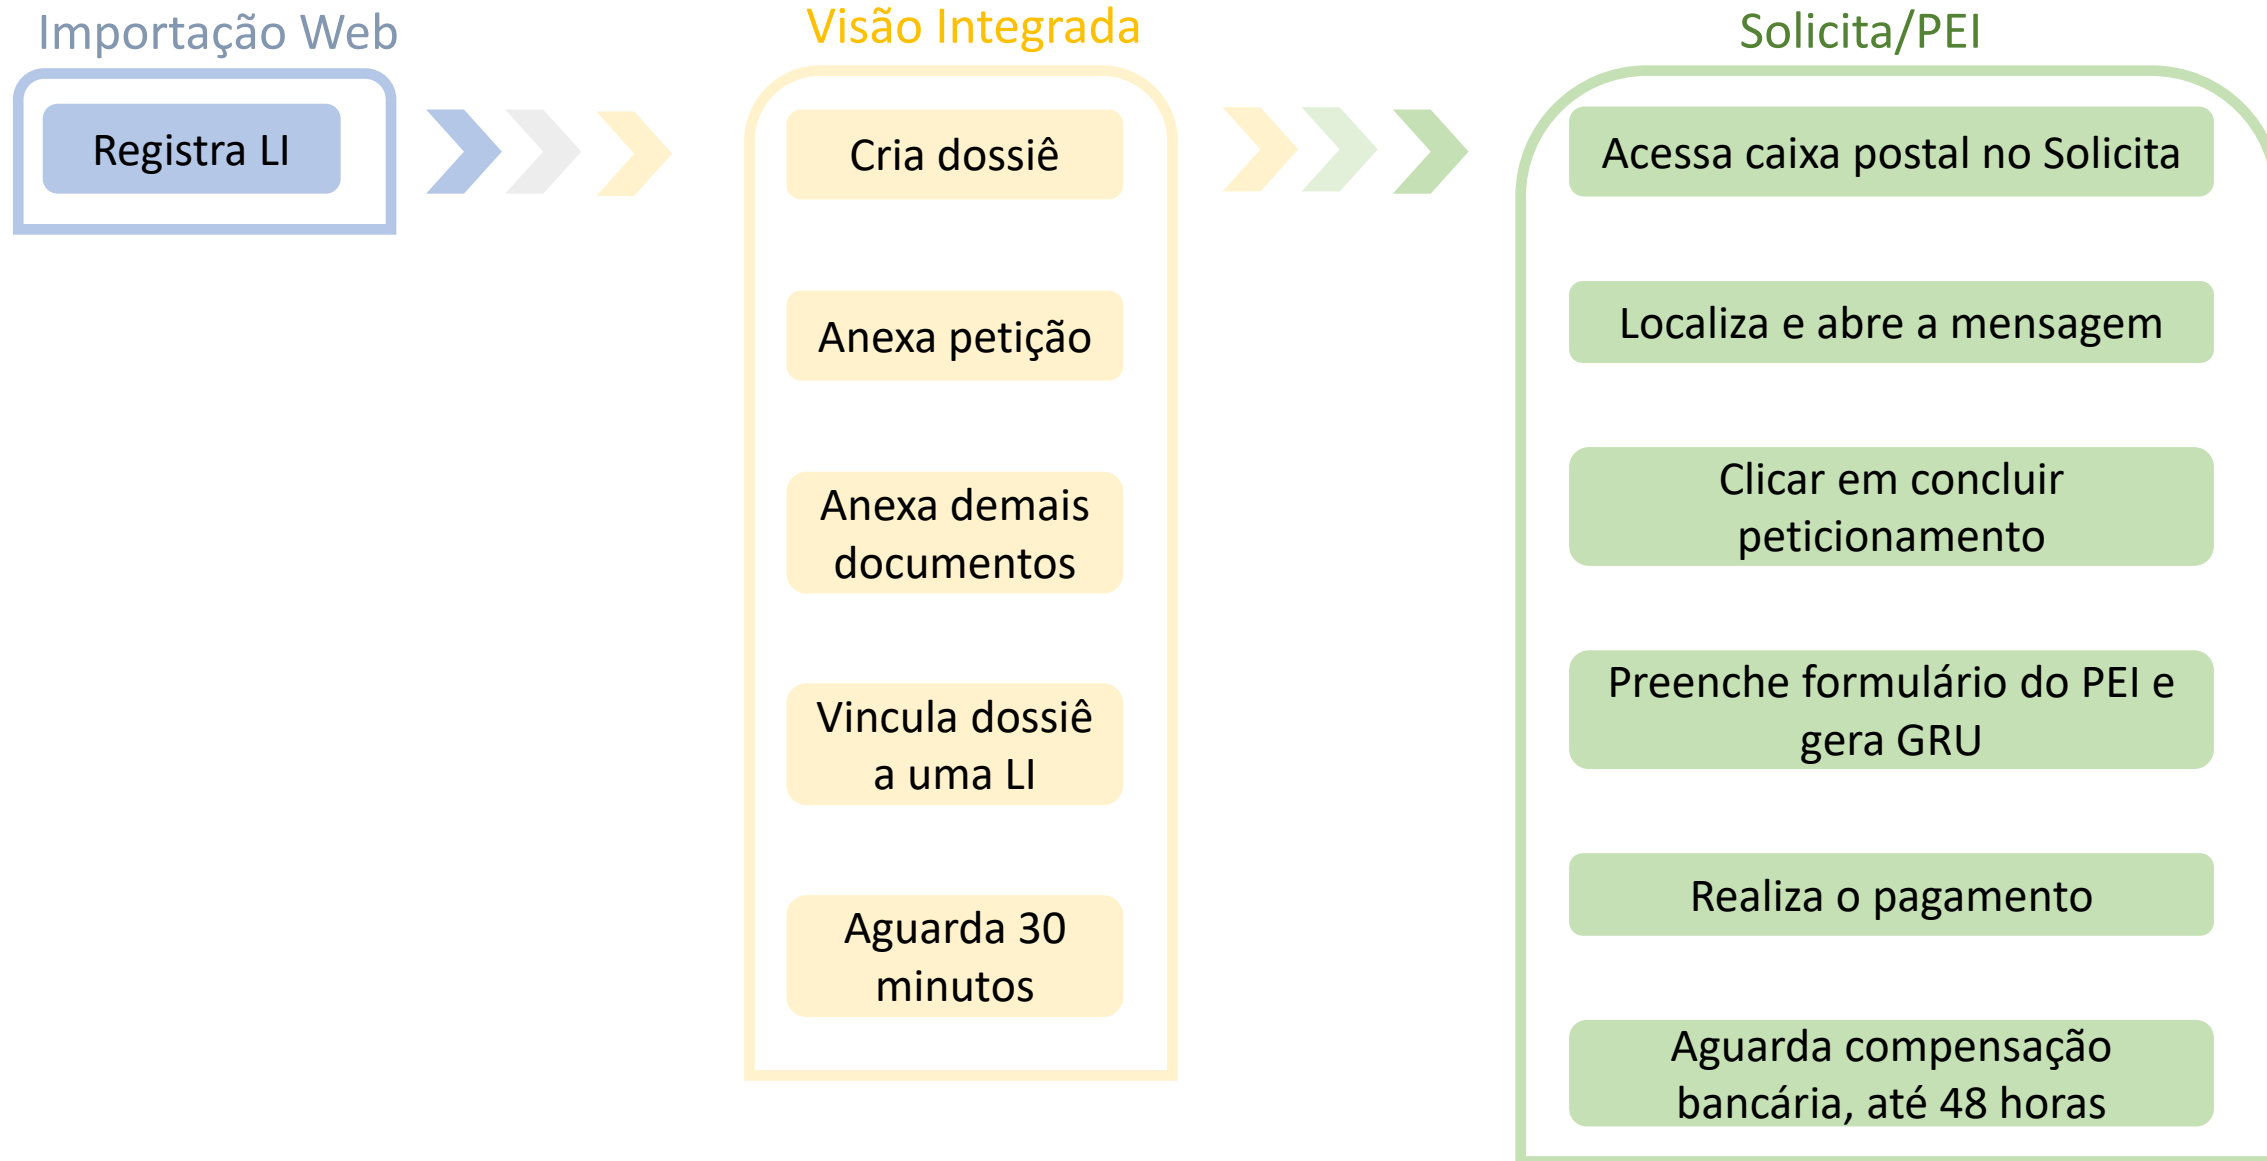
Importação Web

Registra LI

Visão Integrada

Cria dossiê

Anexa petição

Anexa demais documentos

Vincula dossiê a uma LI

Aguarda 30 minutos

Solicita/PEI

Acessa caixa postal no Solicita

Localiza e abre a mensagem

Clicar em concluir peticionamento

Preenche formulário do PEI e gera GRU

Realiza o pagamento

Aguarda compensação bancária, até 48 horas